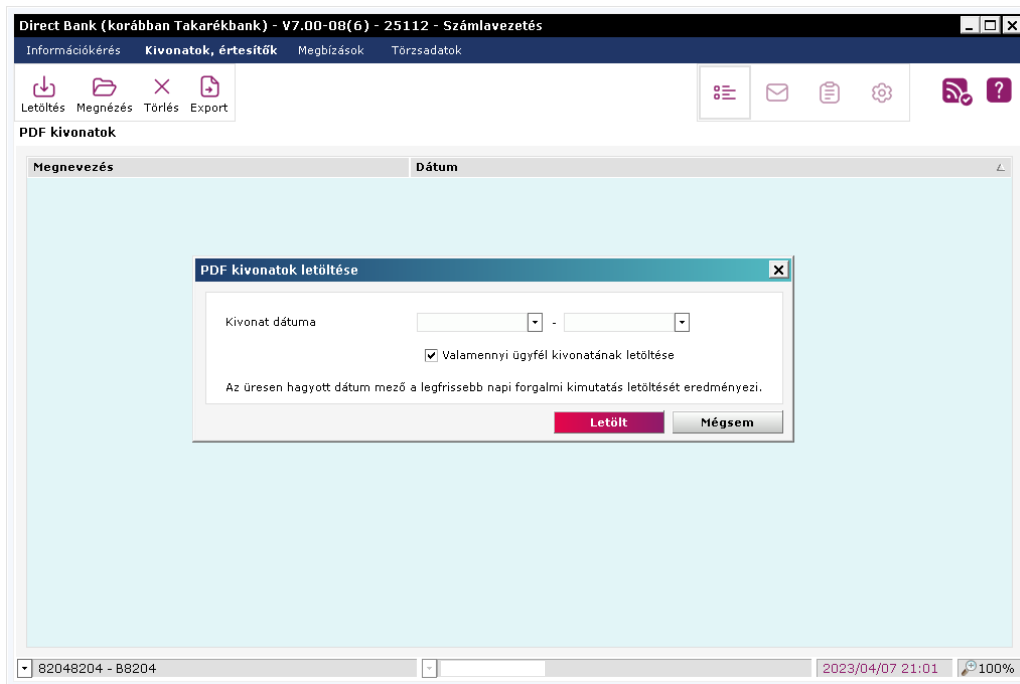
Direct Bank (korábban Takarékbank) - V7.00-08(6) - 25112 - Számlavezetés

Információkérés Kivonatok, értesítők Megbízások Törzsadatok

Letöltés Megnézés Törlés Export

PDF kivonatok

| Megnevezés | Dátum |
|---|---|

PDF kivonatok letöltése

Kivonat dátuma -

Valamennyi ügyfél kivonatának letöltése

Az üresen hagyott dátum mező a legfrissebb napi forgalmi kimutatás letöltését eredményezi.

Letölt Mégsem

82048204 - B8204

2023/04/07 21:01 100%